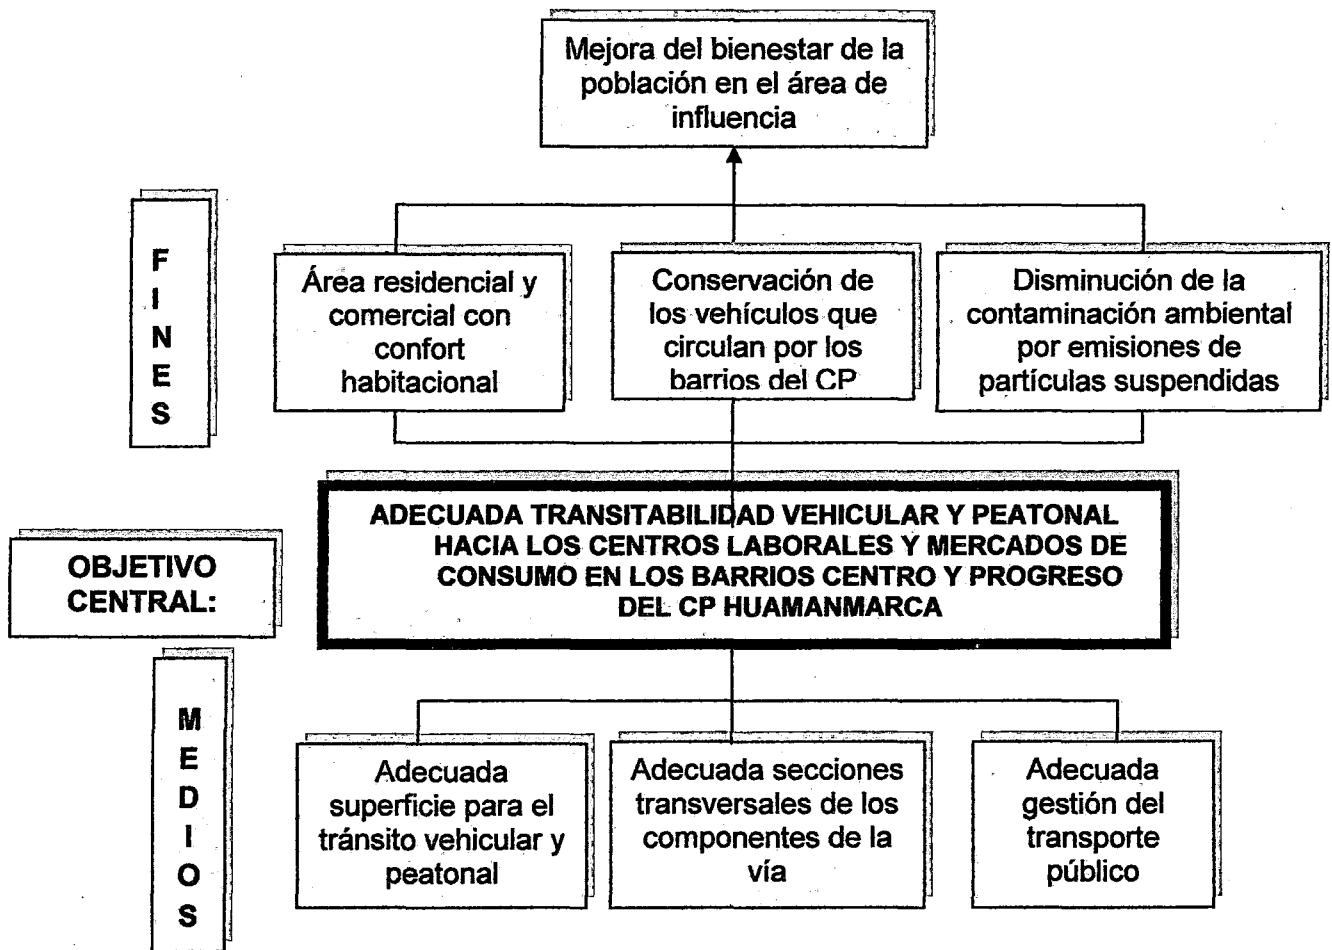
Mejora del bienestar de la población en el área de influencia

F
I
N
E
S

Área residencial y comercial con confort habitacional

Conservación de los vehículos que circulan por los barrios del CP

Disminución de la contaminación ambiental por emisiones de partículas suspendidas

OBJETIVO CENTRAL:

ADECUADA TRANSITABILIDAD VEHICULAR Y PEATONAL HACIA LOS CENTROS LABORALES Y MERCADOS DE CONSUMO EN LOS BARRIOS CENTRO Y PROGRESO DEL CP HUAMANMARCA

M
E
D
I
O
S

Adecuada superficie para el tránsito vehicular y peatonal

Adecuada secciones transversales de los componentes de la vía

Adecuada gestión del transporte público